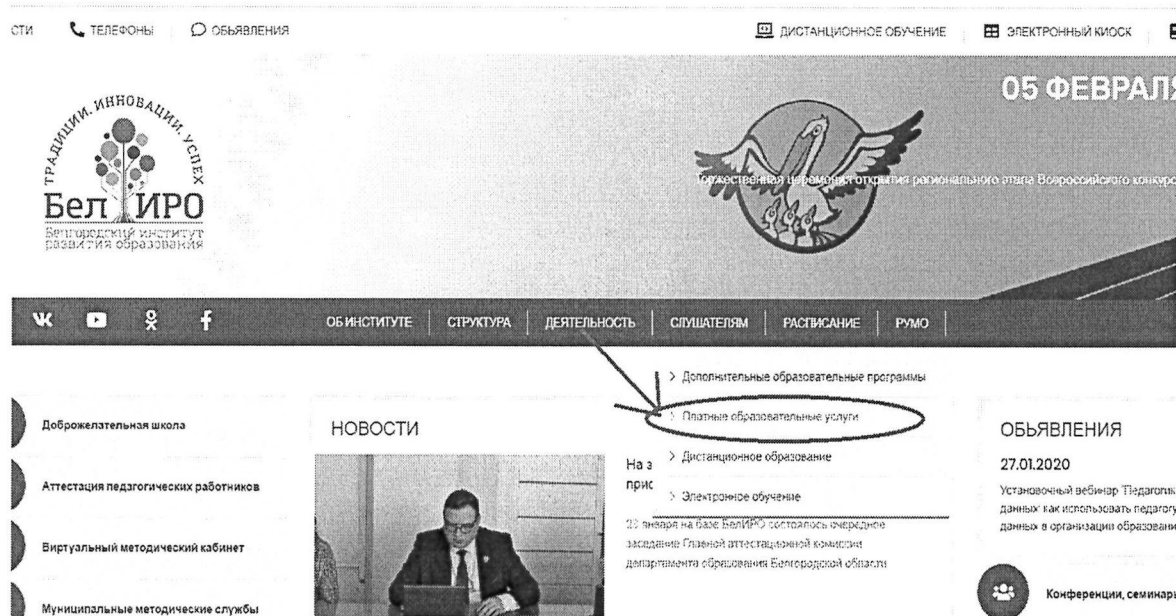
СТИ ТЕЛЕФОНЫ ОБЪЯВЛЕНИЯ ДИСТАНЦИОННОЕ ОБУЧЕНИЕ ЭЛЕКТРОННЫЙ КИОСК

ТРАДИЦИИ. ИННОВАЦИИ. УСПЕХ

БелИРО

Белгородский институт развития образования

05 ФЕВРАЛЯ

Торжественная церемония открытия регионального этапа Всероссийского конкурс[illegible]

ОБ ИНСТИТУТЕ СТРУКТУРА ДЕЯТЕЛЬНОСТЬ СЛУШАТЕЛЯМ РАСПИСАНИЕ РУМО

> Дополнительные образовательные программы

> Платные образовательные услуги

> Дистанционное образование

> Электронное обучение

Доброжелательная школа

Аттестация педагогических работников

Виртуальный методический кабинет

Муниципальные методические службы

НОВОСТИ

На з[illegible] прис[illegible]

22 января на базе БелИРО состоялось очередное заседание Главной аттестационной комиссии департамента образования Белгородской области

ОБЪЯВЛЕНИЯ

27.01.2020

Установочный вебинар "Педагоги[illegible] данных: как использовать педагог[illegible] данных в организации образовани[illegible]

Конференции, семинар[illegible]